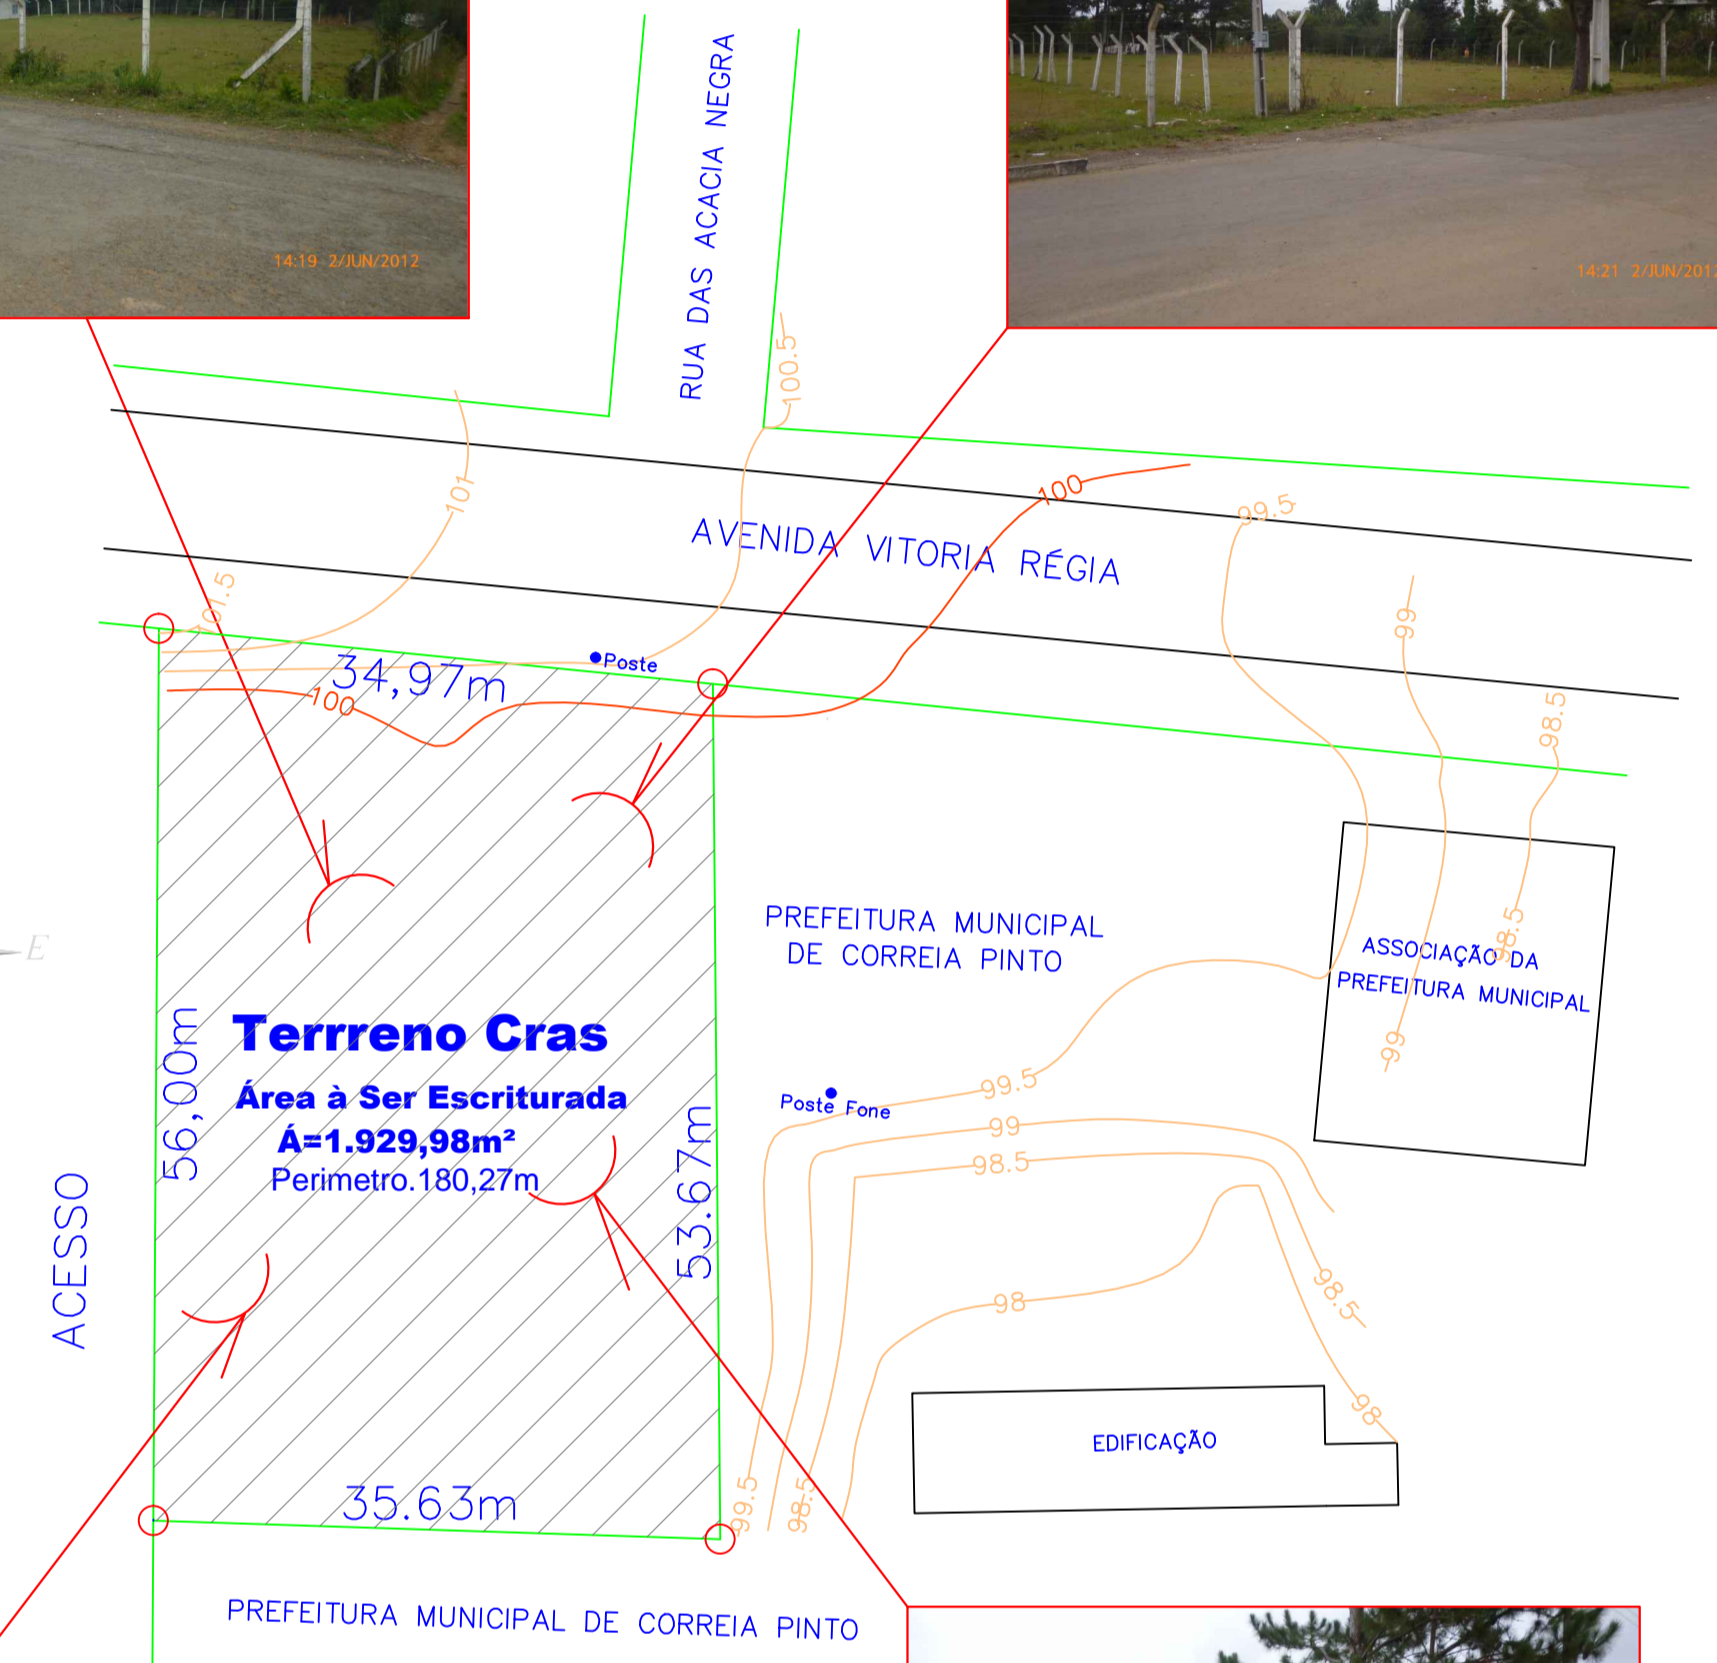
14:19 2/JUN/2012

RUA DAS ACACIA NEGRA

14:21 2/JUN/2012

100.5

101

100

99.5

AVENIDA VITORIA RÉGIA

101.5

99

98.5

Poste

34,97m

100

PREFEITURA MUNICIPAL DE CORREIA PINTO

ASSOCIAÇÃO DA PREFEITURA MUNICIPAL

98.5

99

Terrreno Cras

Área à Ser Escriturada

Á=1.929,98m²

Perimetro.180,27m

56,00m

53.67m

ACESSO

Poste Fone

99.5

99

98.5

98

98.5

98

EDIFICAÇÃO

35.63m

99.5

98.5

PREFEITURA MUNICIPAL DE CORREIA PINTO

E